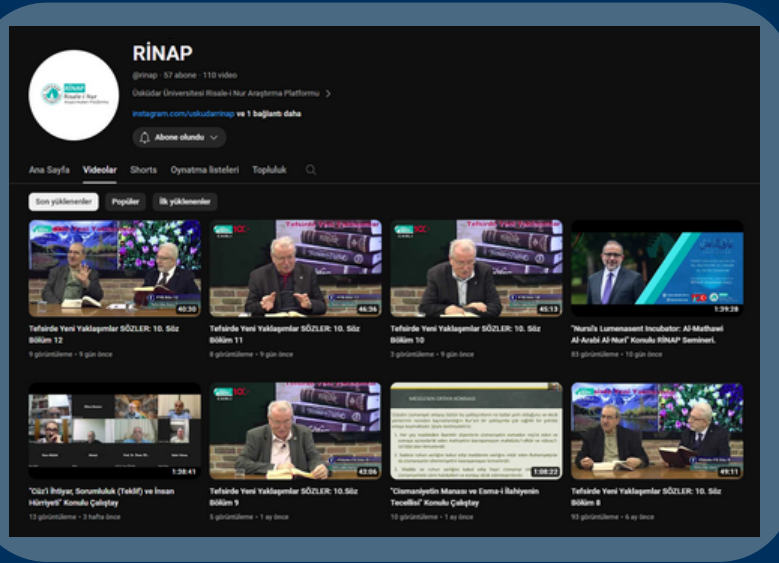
RİNAP
@rinap · 57 abone · 110 video
Üsküdar Üniversitesi Risale-i Nur Araştırma Platformu >
instagram.com/uskudarrinap ve 1 bağlantı daha
Abone olundu

Ana Sayfa Videolar Shorts Oynatma listeleri Topluluk

Son yüklenenler Popüler İlk yüklenenler

40:30
Tefsirde Yeni Yaklaşımlar SÖZLER: 10. Söz Bölüm 12
9 görüntüleme • 9 gün önce

46:36
Tefsirde Yeni Yaklaşımlar SÖZLER: 10. Söz Bölüm 11
8 görüntüleme • 9 gün önce

45:13
Tefsirde Yeni Yaklaşımlar SÖZLER: 10. Söz Bölüm 10
5 görüntüleme • 9 gün önce

1:39:28
"Nursi's Lumenasent Incubator: Al-Mathawi Al-Arabi Al-Nuri" Konulu RİNAP Semineri.
83 görüntüleme • 10 gün önce

1:38:41
"Cüz'i İhtiyar, Sorumluluk (Teklif) ve İnsan Hürriyeti" Konulu Çalıştay
13 görüntüleme • 3 hafta önce

43:06
Tefsirde Yeni Yaklaşımlar SÖZLER: 10.Söz Bölüm 9
5 görüntüleme • 1 ay önce

1:08:22
"Cismaniyetin Manası ve Esma-i İlahiyenin Tecellisi" Konulu Çalıştay
10 görüntüleme • 1 ay önce

49:11
Tefsirde Yeni Yaklaşımlar SÖZLER: 10. Söz Bölüm 8
93 görüntüleme • 6 ay önce